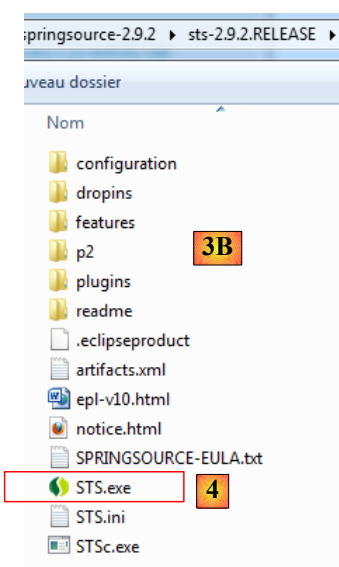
springsource-2.9.2 ▸ sts-2.9.2.RELEASE ▸

uveau dossier

Nom

configuration
dropins
features
p2
plugins
readme
.eclipseproduct
artifacts.xml
epl-v10.html
notice.html
SPRINGSOURCE-EULA.txt
STS.exe
STS.ini
STSc.exe

3B

4